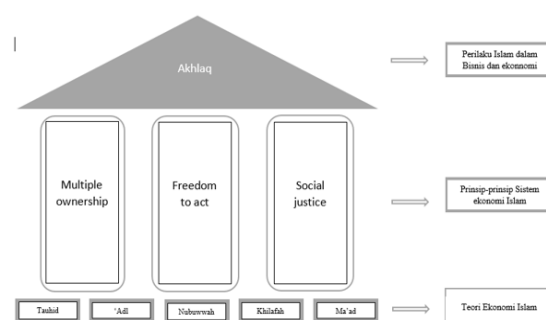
Akhlaq

Perilaku Islam dalam Bisnis dan ekonnomi

Multiple ownership

Freedom to act

Social justice

Prinsip-prinsip Sistem ekonomi Islam

Tauhid

'Adl

Nubuwwah

Khilafah

Ma'ad

Teori Ekonomi Islam